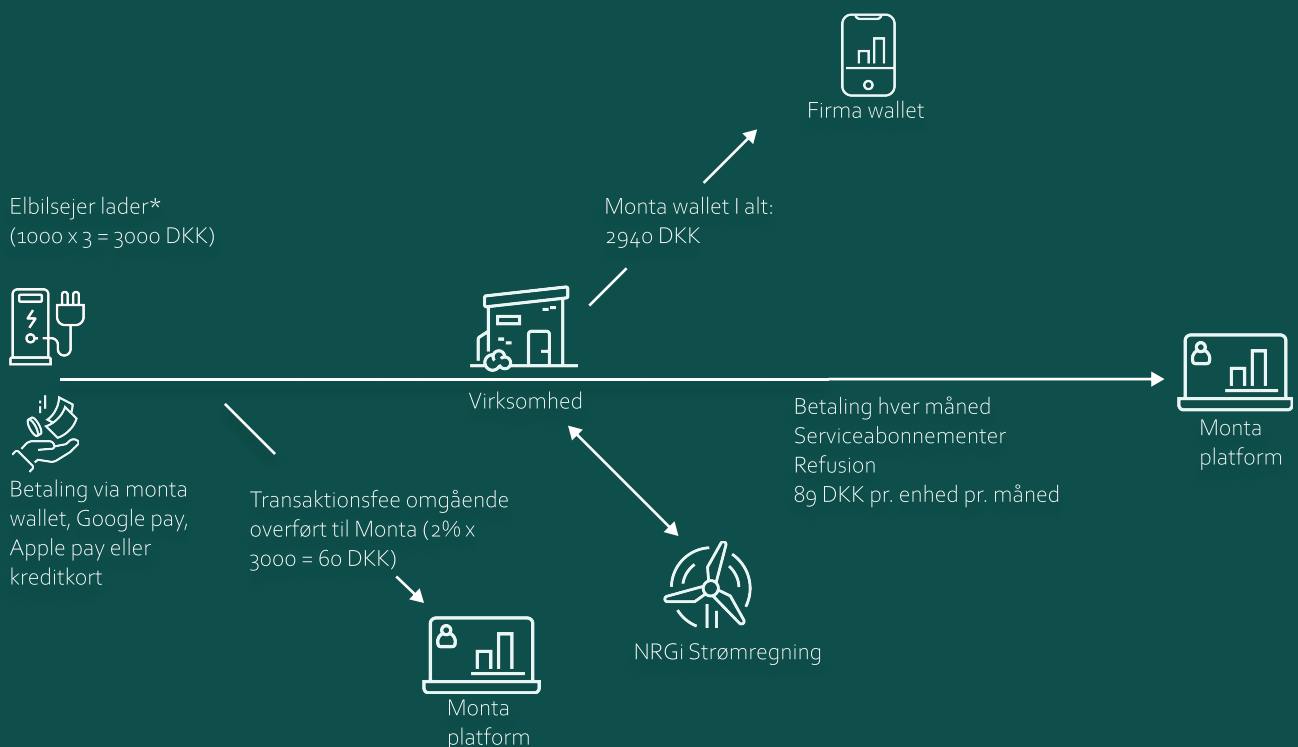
Firma wallet

Elbilsejer lader*
(1000 x 3 = 3000 DKK)

Monta wallet I alt:
2940 DKK

Virksomhed

Monta platform

Betaling hver måned
Serviceabonnementer
Refusion
89 DKK pr. enhed pr. måned

Betaling via monta wallet, Google pay, Apple pay eller kreditkort

Transaktionsfee omgående overført til Monta (2% x 3000 = 60 DKK)

Monta platform

NRGi Strømregning